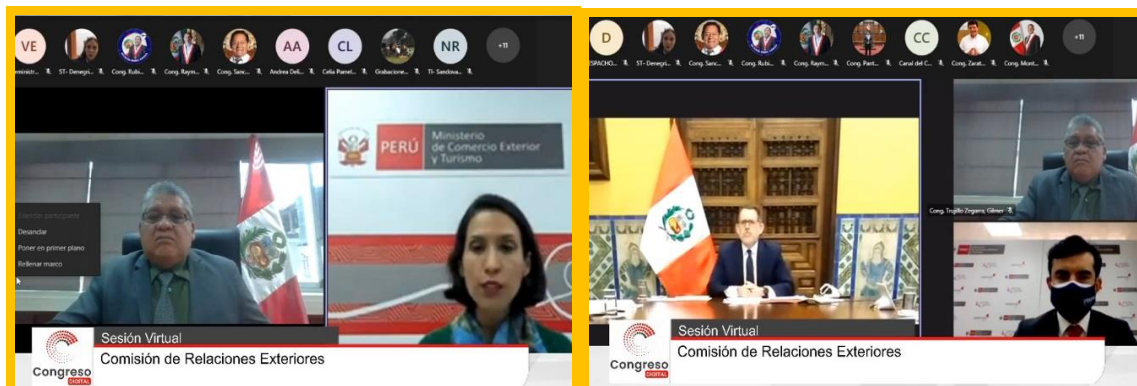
VE AA CL NR +11

ST- Denegri... Cong. Rubi... Cong. Raym... Cong. Sanc... Andrea Deli... Celia Pamel... Grabacione... TI- Sandova...

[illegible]

Desanclar

Poner en primer plano

Rellenar marco

PERÚ Ministerio de Comercio Exterior y Turismo

Sesión Virtual

Comisión de Relaciones Exteriores

Congreso DIGITAL

D CC +11

DESPACHO... ST- Denegri... Cong. Sanc... Cong. Rubi... Cong. Raym... Cong. Pant... Carlos del C... Cong. Zarat... Cong. Mont...

Cong. Trujillo Zegarra, Gilmer

Sesión Virtual

Comisión de Relaciones Exteriores

Congreso DIGITAL